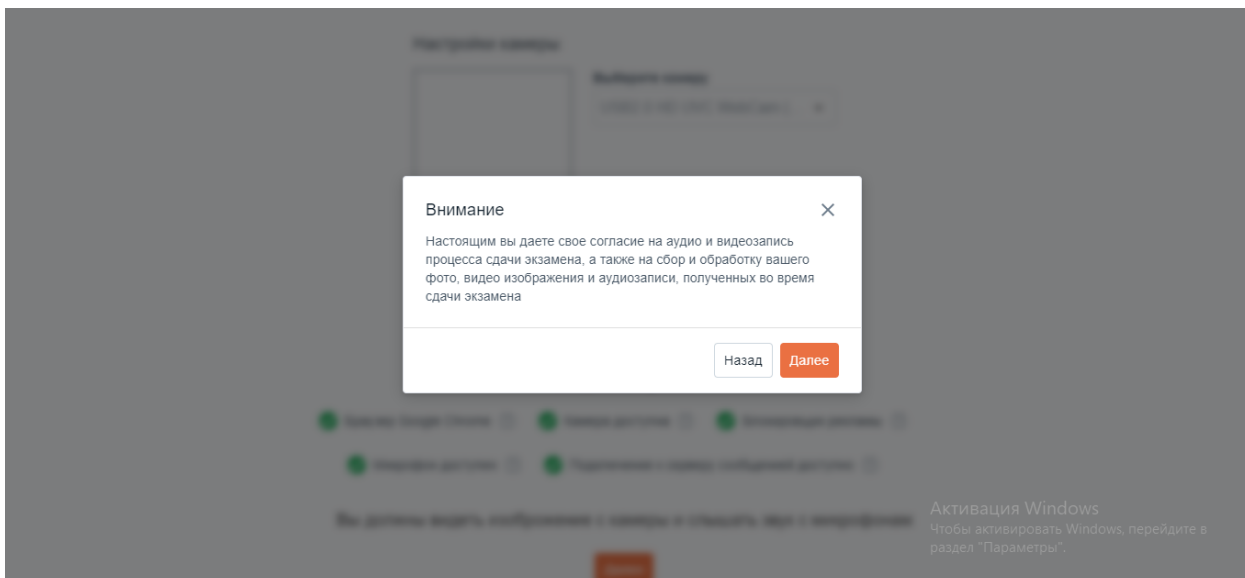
Настройки камеры

Выберите камеру

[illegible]

Внимание

Настоящим вы даете свое согласие на аудио и видеозапись процесса сдачи экзамена, а также на сбор и обработку вашего фото, видео изображения и аудиозаписи, полученных во время сдачи экзамена

Назад Далее

Браузер Google Chrome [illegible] Камера доступна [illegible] Блокировщик рекламы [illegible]

Микрофон доступен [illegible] Подключение к серверу сообщений доступно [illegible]

Вы должны видеть изображение с камеры и слышать звук с микрофона

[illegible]

Активация Windows
Чтобы активировать Windows, перейдите в раздел "Параметры".